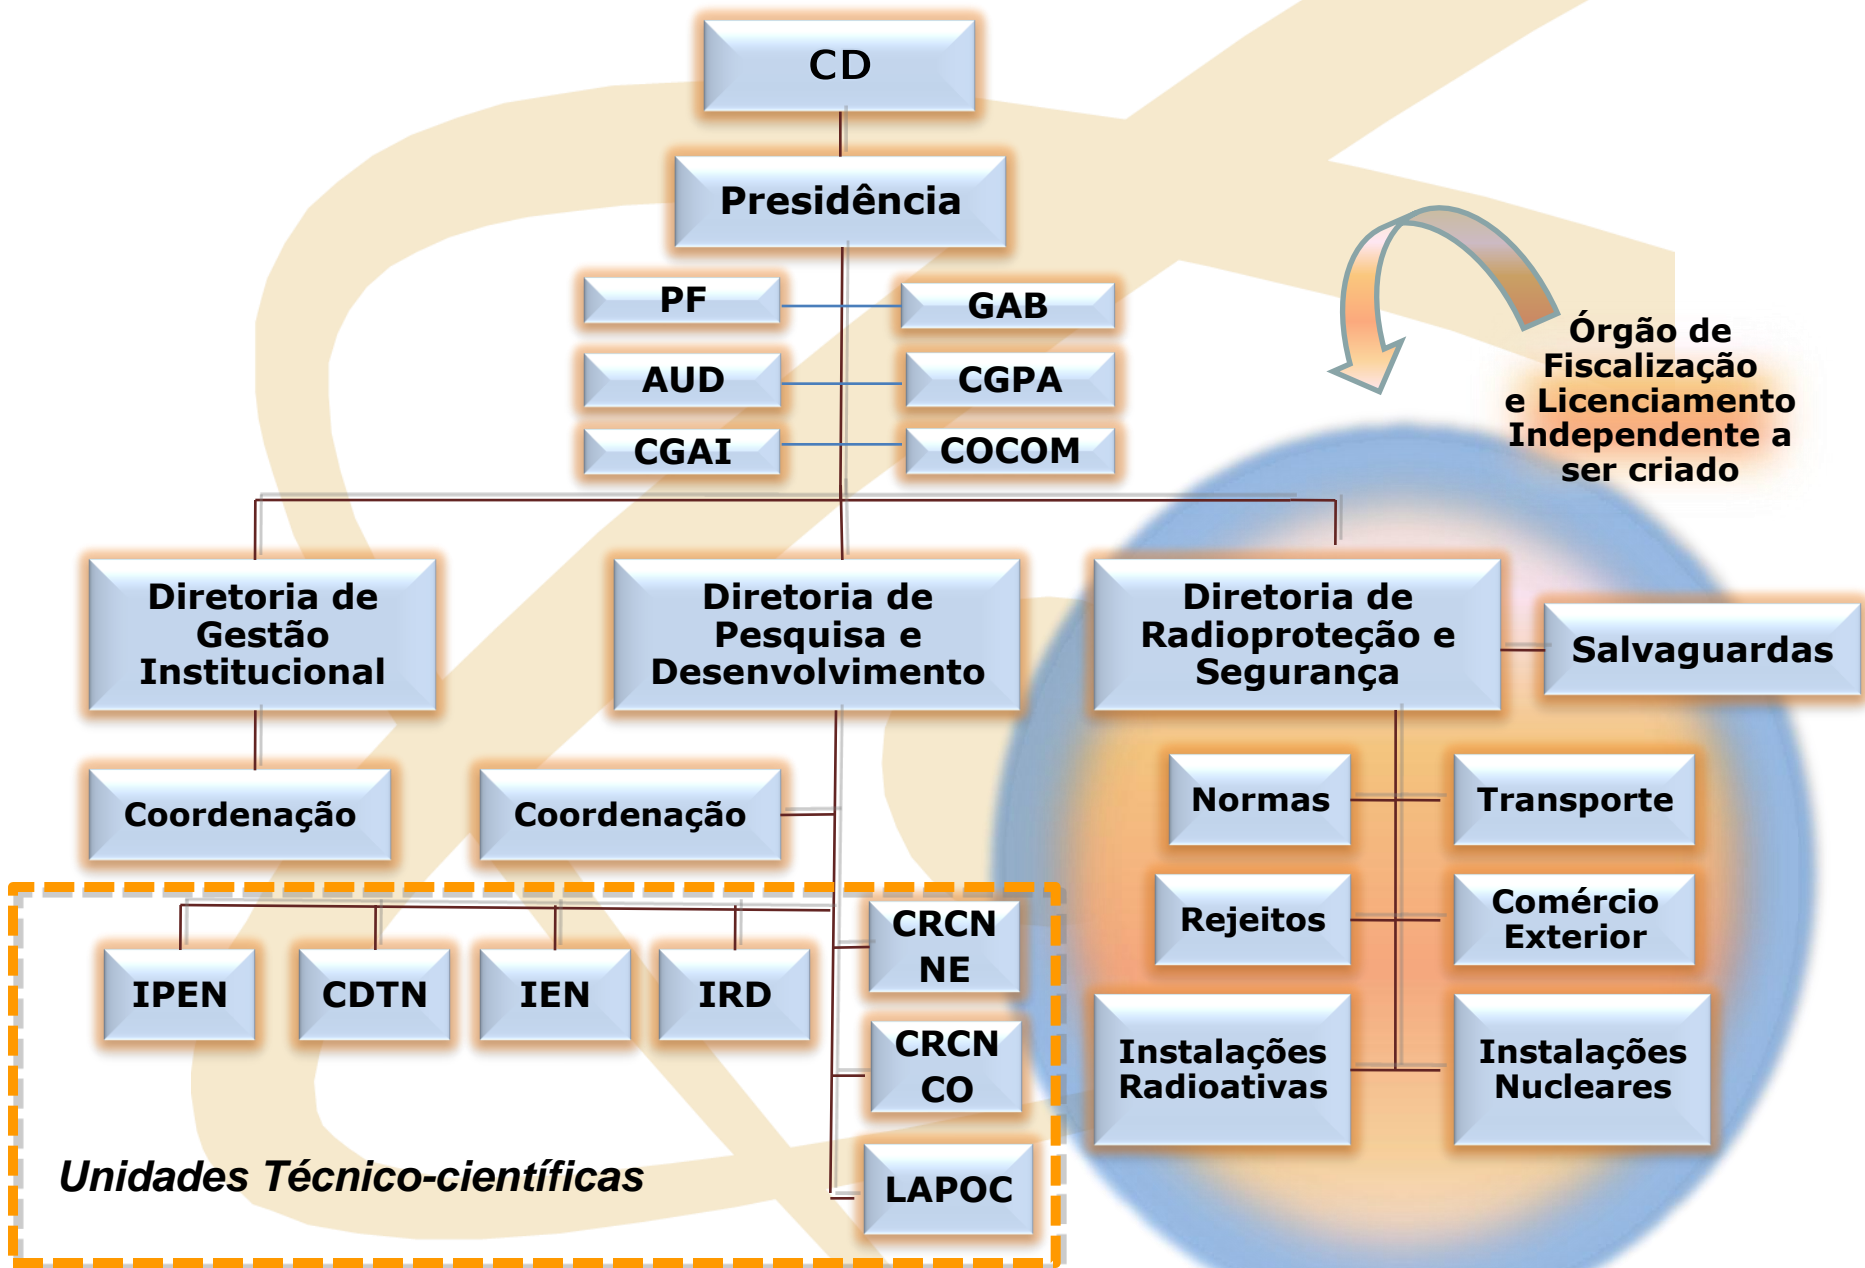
CD

Presidência

PF

GAB

AUD

CGPA

CGAI

COCOM

Órgão de Fiscalização e Licenciamento Independente a ser criado

Diretoria de Gestão Institucional

Diretoria de Pesquisa e Desenvolvimento

Diretoria de Radioproteção e Segurança

Salvaguardas

Coordenação

Coordenação

Normas

Transporte

Rejeitos

Comércio Exterior

Instalações Radioativas

Instalações Nucleares

IPEN

CDTN

IEN

IRD

CRCN NE

CRCN CO

LAPOC

Unidades Técnico-científicas